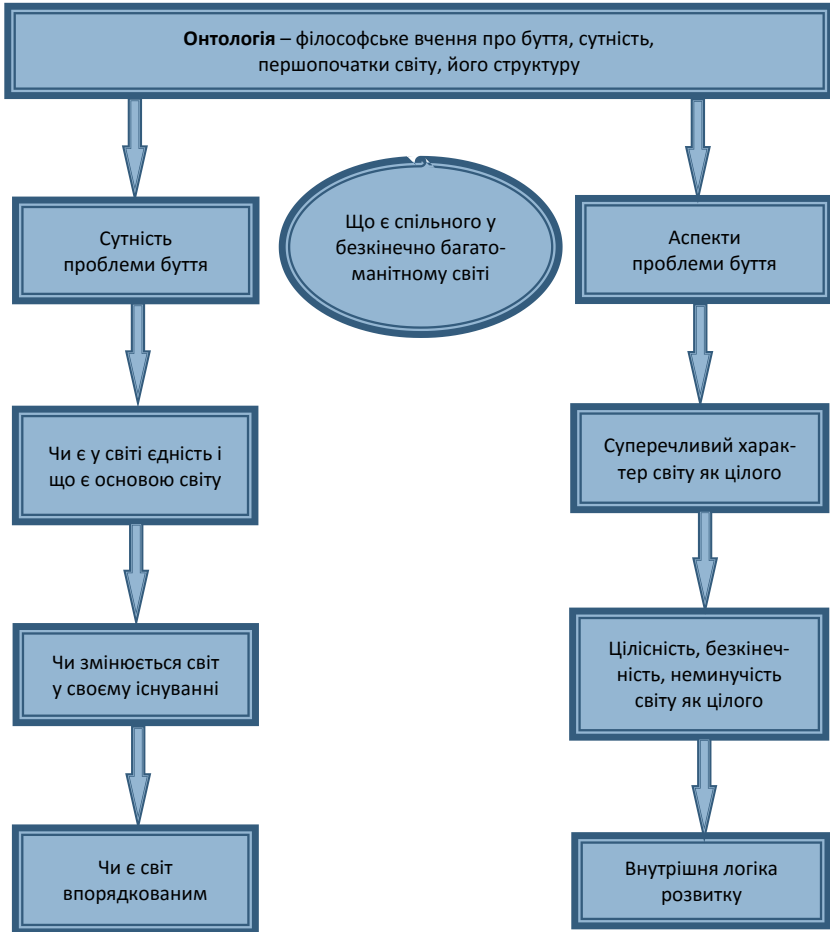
**Онтологія** – філософське вчення про буття, сутність, першопочатки світу, його структуру

Сутність проблеми буття

Що є спільного у безкінечно багатоманітному світі

Аспекти проблеми буття

Чи є у світі єдність і що є основою світу

Суперечливий характер світу як цілого

Чи змінюється світ у своєму існуванні

Цілісність, безкінечність, неминучість світу як цілого

Чи є світ впорядкованим

Внутрішня логіка розвитку